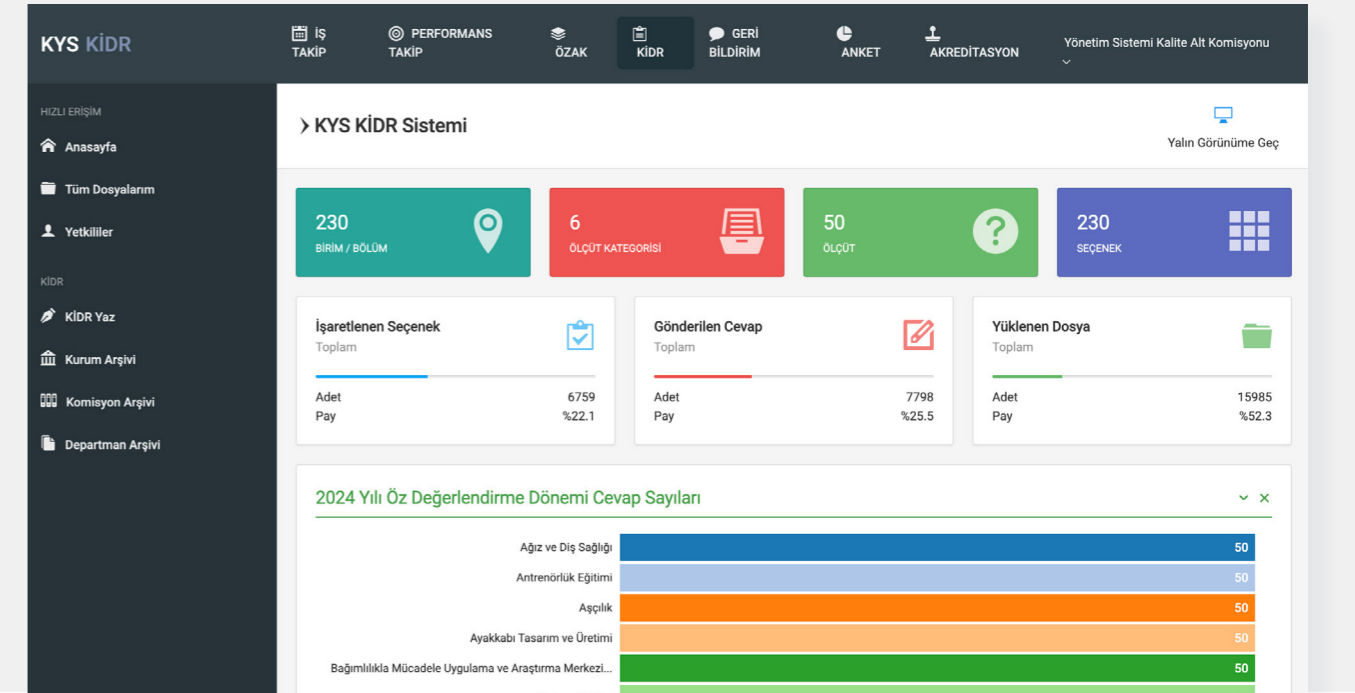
KYS KİDR

İŞ TAKİP

PERFORMANS TAKİP

ÖZAK

KİDR

GERİ BİLDİRİM

ANKET

AKREDİTASYON

Yönetim Sistemi Kalite Alt Komisyonu

HIZLI ERİŞİM

Anasayfa

Tüm Dosyalarım

Yetkililer

KİDR

KİDR Yaz

Kurum Arşivi

Komisyon Arşivi

Departman Arşivi

KYS KİDR Sistemi

Yalın Görünüme Geç

230
BİRİM / BÖLÜM

6
ÖLÇÜT KATEGORİSİ

50
ÖLÇÜT

230
SEÇENEK

İşaretlenen Seçenek
Toplam
Adet 6759
Pay %22.1

Gönderilen Cevap
Toplam
Adet 7798
Pay %25.5

Yüklenen Dosya
Toplam
Adet 15985
Pay %52.3

2024 Yılı Öz Değerlendirme Dönemi Cevap Sayıları

Ağız ve Diş Sağlığı 50
Antrenörlük Eğitimi 50
Aşçılık 50
Ayakkabı Tasarım ve Üretimi 50
Bağımlılıkla Mücadele Uygulama ve Araştırma Merkezi... 50